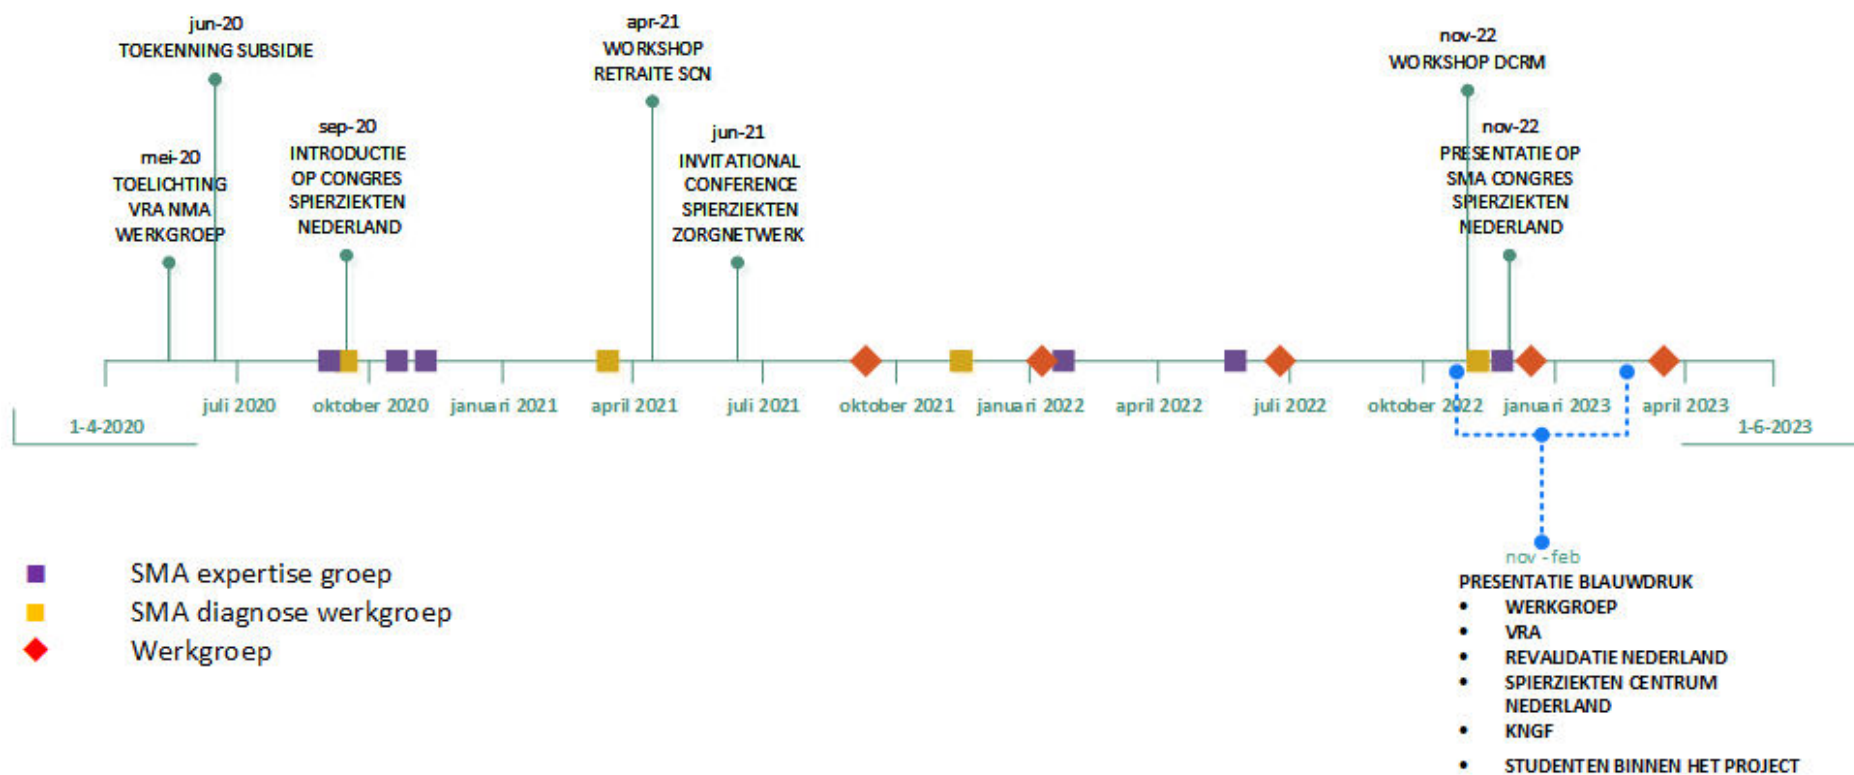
jun-20
TOEKENNING SUBSIDIE

apr-21
WORKSHOP RETRAITE SCN

nov-22
WORKSHOP DCRM

mei-20
TOELICHTING VRA NMA WERKGROEP

sep-20
INTRODUCTIE OP CONGRES SPIERZIEKTEN NEDERLAND

jun-21
INVITATIONAL CONFERENCE SPIERZIEKTEN ZORGNETWERK

nov-22
PRESENTATIE OP SMA CONGRES SPIERZIEKTEN NEDERLAND

1-4-2020
juli 2020
oktober 2020
januari 2021
april 2021
juli 2021
oktober 2021
januari 2022
april 2022
juli 2022
oktober 2022
januari 2023
april 2023
1-6-2023

nov - feb
PRESENTATIE BLAUWDRUK
• WERKGROEP
• VRA
• REVALIDATIE NEDERLAND
• SPIERZIEKTEN CENTRUM NEDERLAND
• KNGF
• STUDENTEN BINNEN HET PROJECT

SMA expertise groep
SMA diagnose werkgroep
Werkgroep